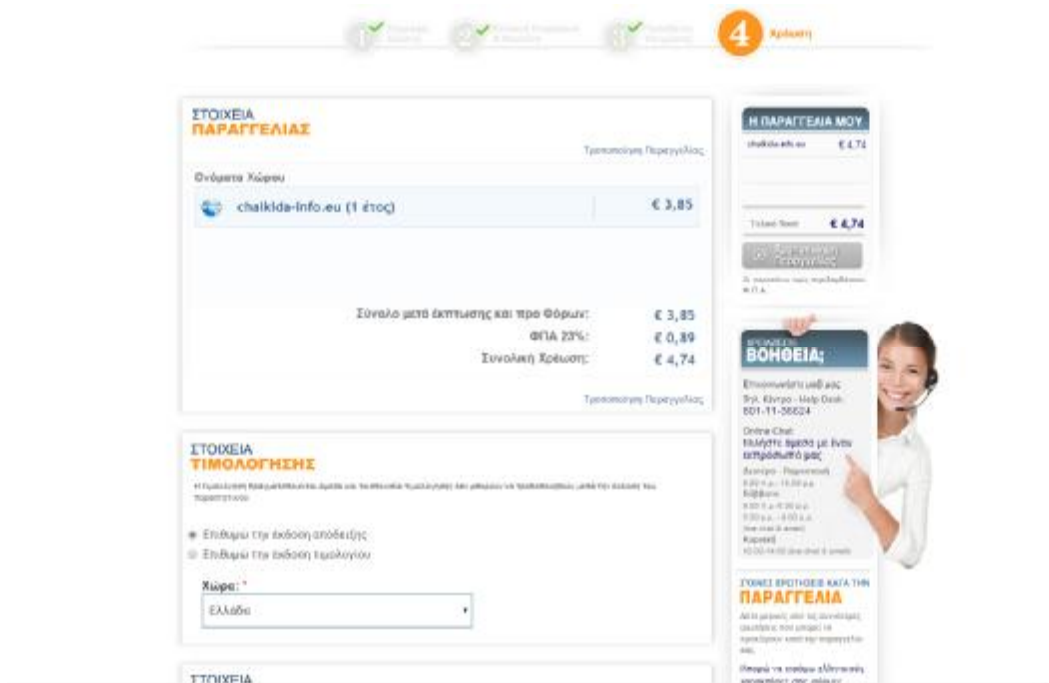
1 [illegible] 2 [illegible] 3 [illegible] 4 Χρέωση

ΣΤΟΙΧΕΙΑ ΠΑΡΑΓΓΕΛΙΑΣ

Τροποποίηση Παραγγελίας

Ονόματα Χώρου

chalkida-info.eu (1 έτος) € 3,85

Σύνολο μετά έκπτωσης και προ Φόρων: € 3,85
ΦΠΑ 23%: € 0,89
Συνολική Χρέωση: € 4,74

Τροποποίηση Παραγγελίας

ΣΤΟΙΧΕΙΑ ΤΙΜΟΛΟΓΗΣΗΣ

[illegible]

Επιθυμώ την έκδοση απόδειξης
Επιθυμώ την έκδοση τιμολογίου

Χώρα: *
Ελλάδα

ΣΤΟΙΧΕΙΑ

Η ΠΑΡΑΓΓΕΛΙΑ ΜΟΥ

chalkida-info.eu € 4,74

Τελικό Ποσό € 4,74

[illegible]

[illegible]

ΧΡΕΙΑΖΕΣΤΕ ΒΟΗΘΕΙΑ;

Επικοινωνήστε μαζί μας
Τηλ. Κέντρο - Help Desk
801-11-38824

Online Chat:
Μιλήστε άμεσα με έναν εκπρόσωπό μας

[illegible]

ΣΥΧΝΕΣ ΕΡΩΤΗΣΕΙΣ ΚΑΤΑ ΤΗΝ ΠΑΡΑΓΓΕΛΙΑ

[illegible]